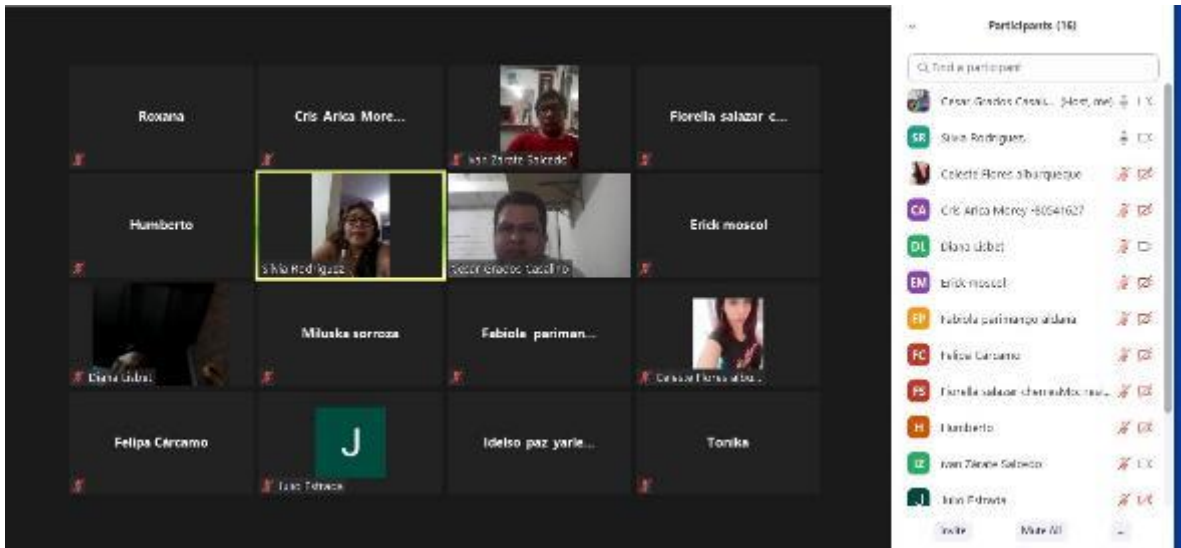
Roxana

Cris Arica More...

Ivan Zarate Salcedo

Fiorella salazar c...

Humberto

Silvia Rodriguez

Cesar Grados Castillo

Erick moscol

Diana Lisbet

Miluska sorroza

Fabiola pariman...

Coleste Flores albu...

Felipa Carcamo

J

Julio Estrada

Idelso paz yarle...

Tonika

Participants (16)

Find a participant

CG Cesar Grados Casti... (Host, me)

SR Silvia Rodriguez

Celeste Flores albarqueque

CA Cris Arica Morey -80541627

DL Diana Lisbet

EM Erick moscol

FP Fabiola parimango aldana

FC Felipa Carcamo

FS Fiorella salazar chemeMoc rau...

H Humberto

IZ Ivan Zarate Salcedo

J Julio Estrada

Invite

Mute All

...